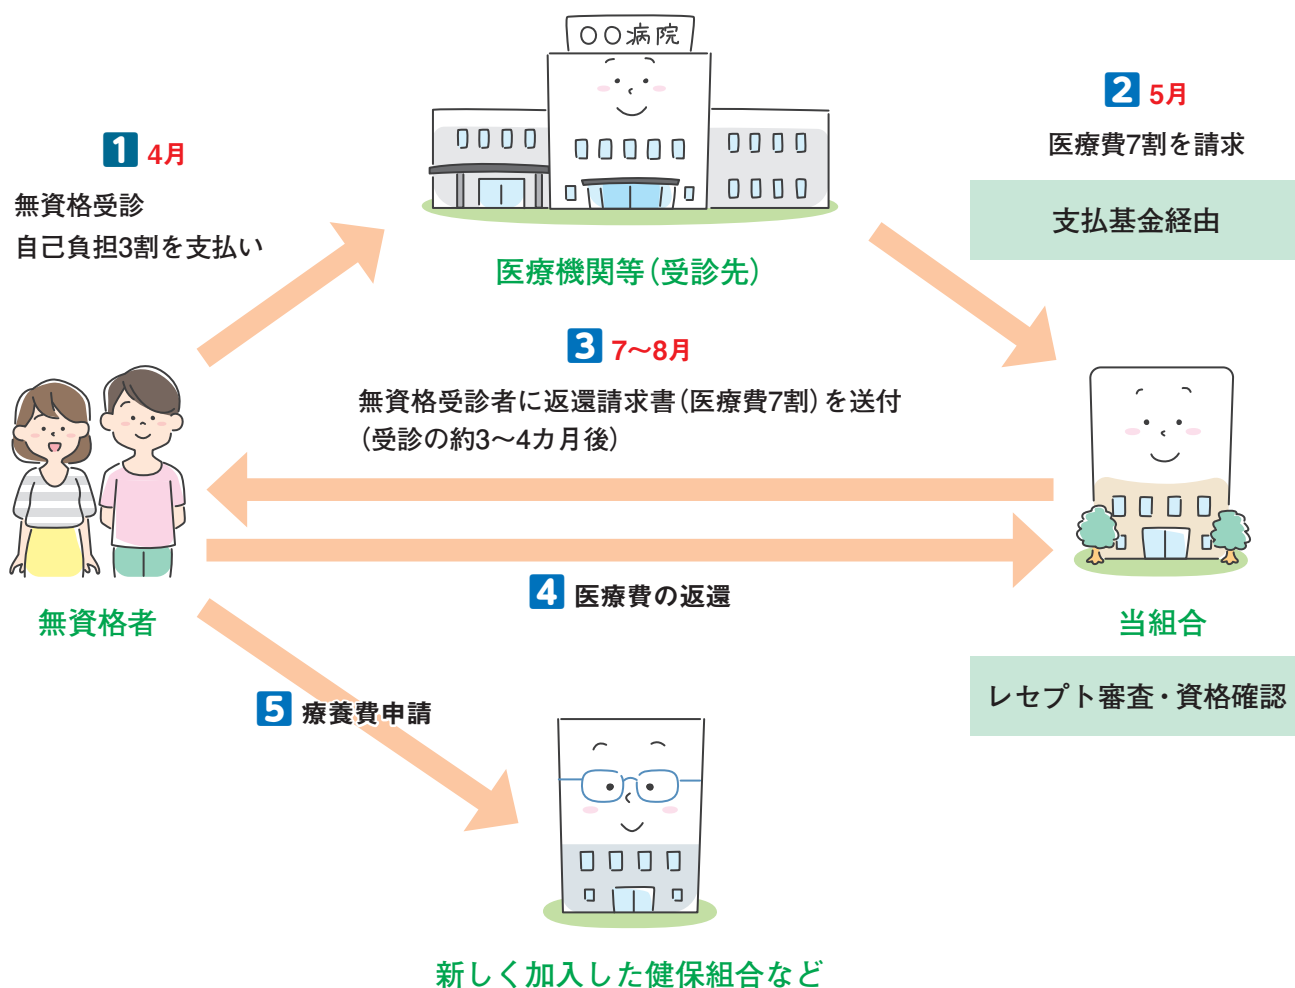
○○病院

1 4月
無資格受診
自己負担3割を支払い

医療機関等(受診先)

2 5月
医療費7割を請求

支払基金経由

3 7〜8月
無資格受診者に返還請求書(医療費7割)を送付
(受診の約3〜4カ月後)

4 医療費の返還

無資格者

当組合

レセプト審査・資格確認

5 療養費申請

新しく加入した健保組合など